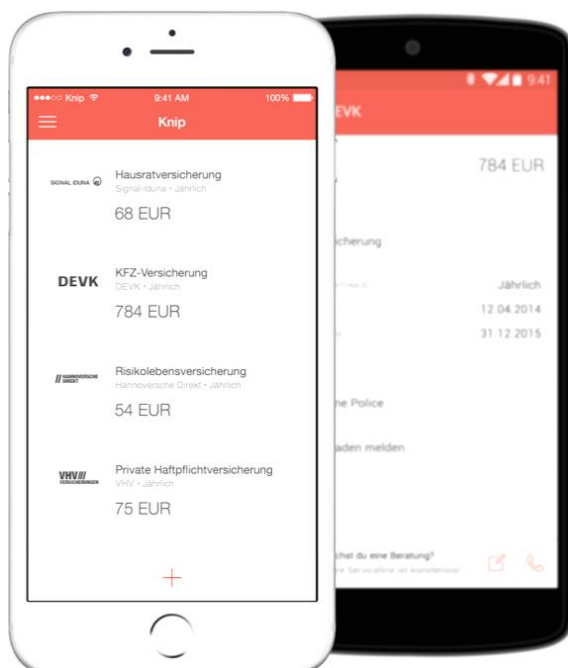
●●●○○ Knip
9:41 AM
100%
Knip

SIGNAL IDUNA
Hausratversicherung
Signal-Iduna • Jährlich
68 EUR

DEVK
KFZ-Versicherung
DEVK • Jährlich
784 EUR

HANNOVERSCHE DIREKT
Risikolebensversicherung
Hannoversche Direkt • Jährlich
54 EUR

VHV VERSICHERUNGEN
Private Haftpflichtversicherung
VHV • Jährlich
75 EUR

+

9:41
DEVK
784 EUR
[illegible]cherung
Jährlich
12.04.2014
31.12.2015
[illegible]ne Police
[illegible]aden melden
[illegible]chst du eine Beratung?
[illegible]